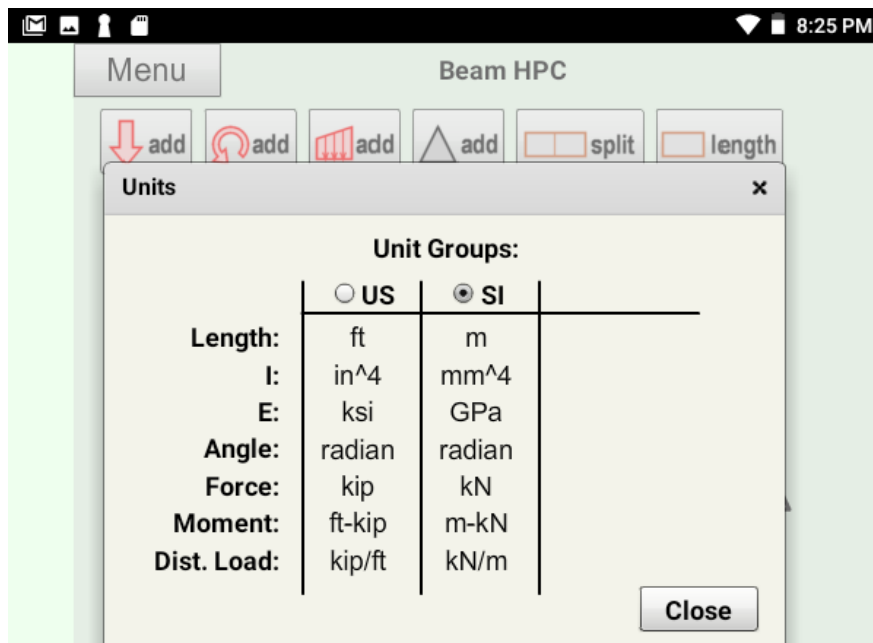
8:25 PM

Menu

Beam HPC

add add add add split length

Units ×

Unit Groups:

| | ○ US | ◉ SI |
|---|---|---|
| Length: | ft | m |
| I: | in^4 | mm^4 |
| E: | ksi | GPa |
| Angle: | radian | radian |
| Force: | kip | kN |
| Moment: | ft-kip | m-kN |
| Dist. Load: | kip/ft | kN/m |

Close